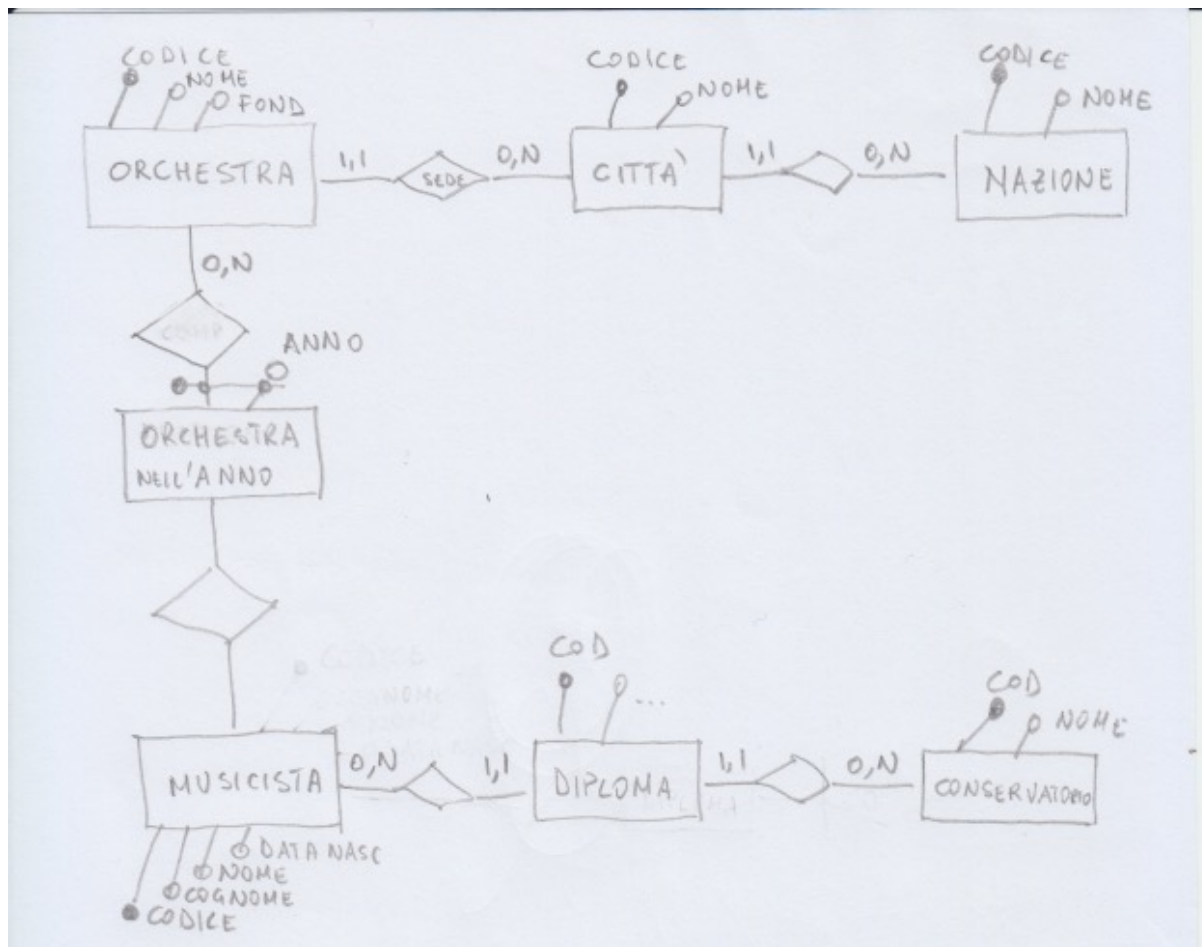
CODICE
NOME
FOND
ORCHESTRA
1,1
SEDE
0,N
CODICE
NOME
CITTA'
1,1
0,N
CODICE
NOME
NAZIONE
0,N
COMP
ANNO
ORCHESTRA NELL'ANNO
COD
...
COD
NOME
MUSICISTA
0,N
1,1
DIPLOMA
1,1
0,N
CONSERVATORIO
DATA NASC
NOME
COGNOME
CODICE